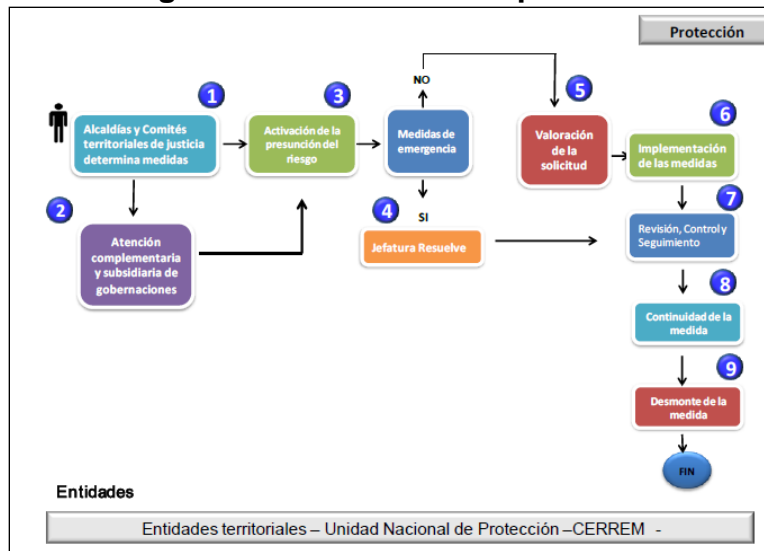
Protección

1
Alcaldías y Comités territoriales de justicia determina medidas

2
Atención complementaria y subsidiaria de gobernaciones

3
Activación de la presunción del riesgo

Medidas de emergencia

NO

SI

4
Jefatura Resuelve

5
Valoración de la solicitud

6
Implementación de las medidas

7
Revisión, Control y Seguimiento

8
Continuidad de la medida

9
Desmonte de la medida

FIN

Entidades

Entidades territoriales – Unidad Nacional de Protección –CERREM -